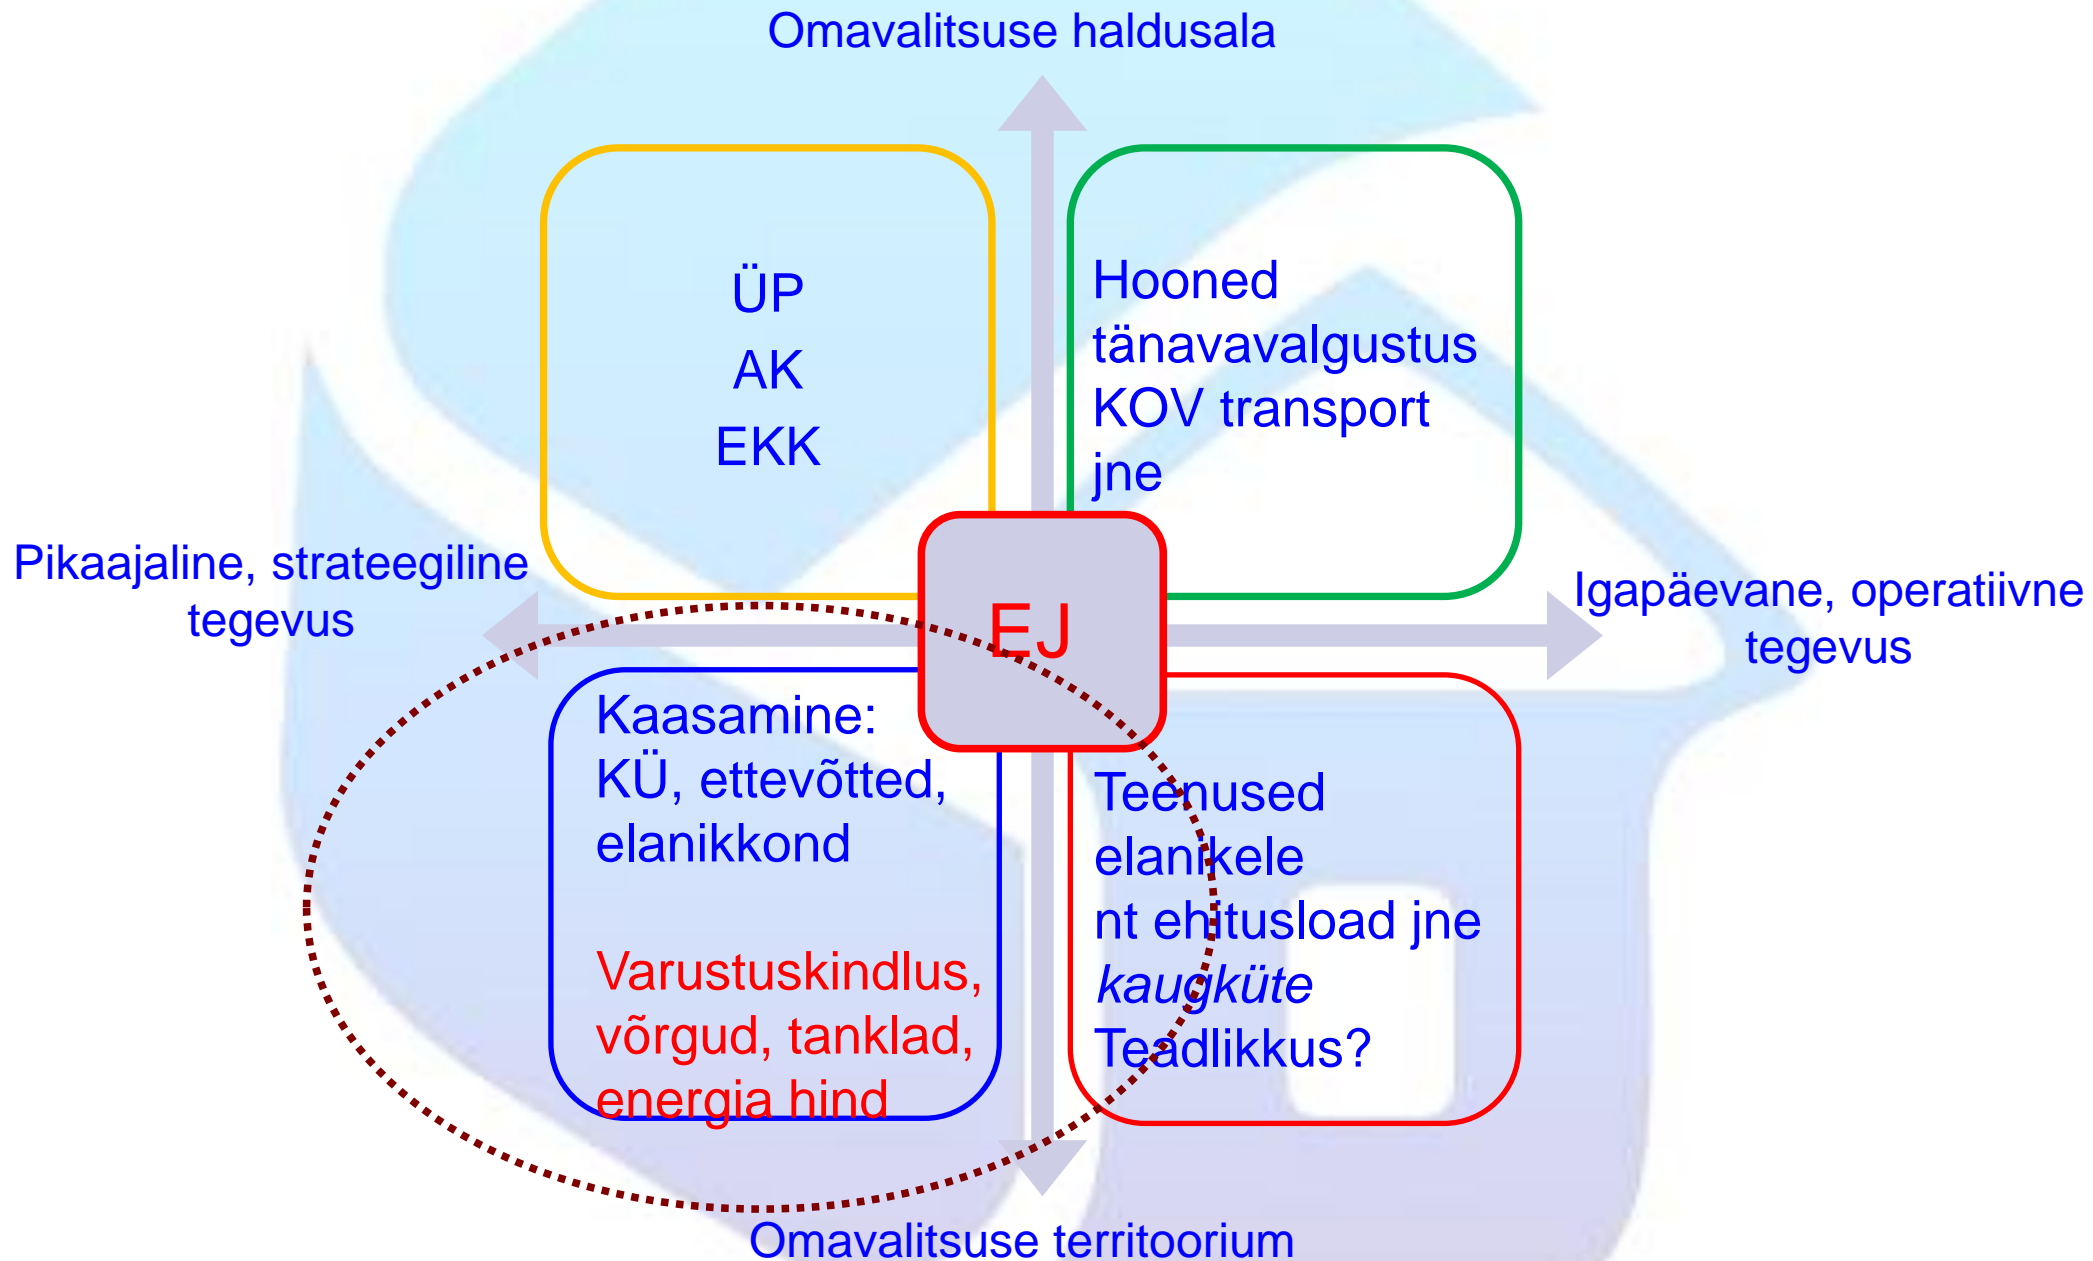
Omavalitsuse haldusala

ÜP
AK
EKK

Hooned
tänavavalgustus
KOV transport
jne

Pikaajaline, strateegiline tegevus

EJ

Igapäevane, operatiivne tegevus

Kaasamine:
KÜ, ettevõtted, elanikkond

Varustuskindlus, võrgud, tanklad, energia hind

Teenused elanikele
nt ehitusload jne
*kaugküte*
Teadlikkus?

Omavalitsuse territoorium